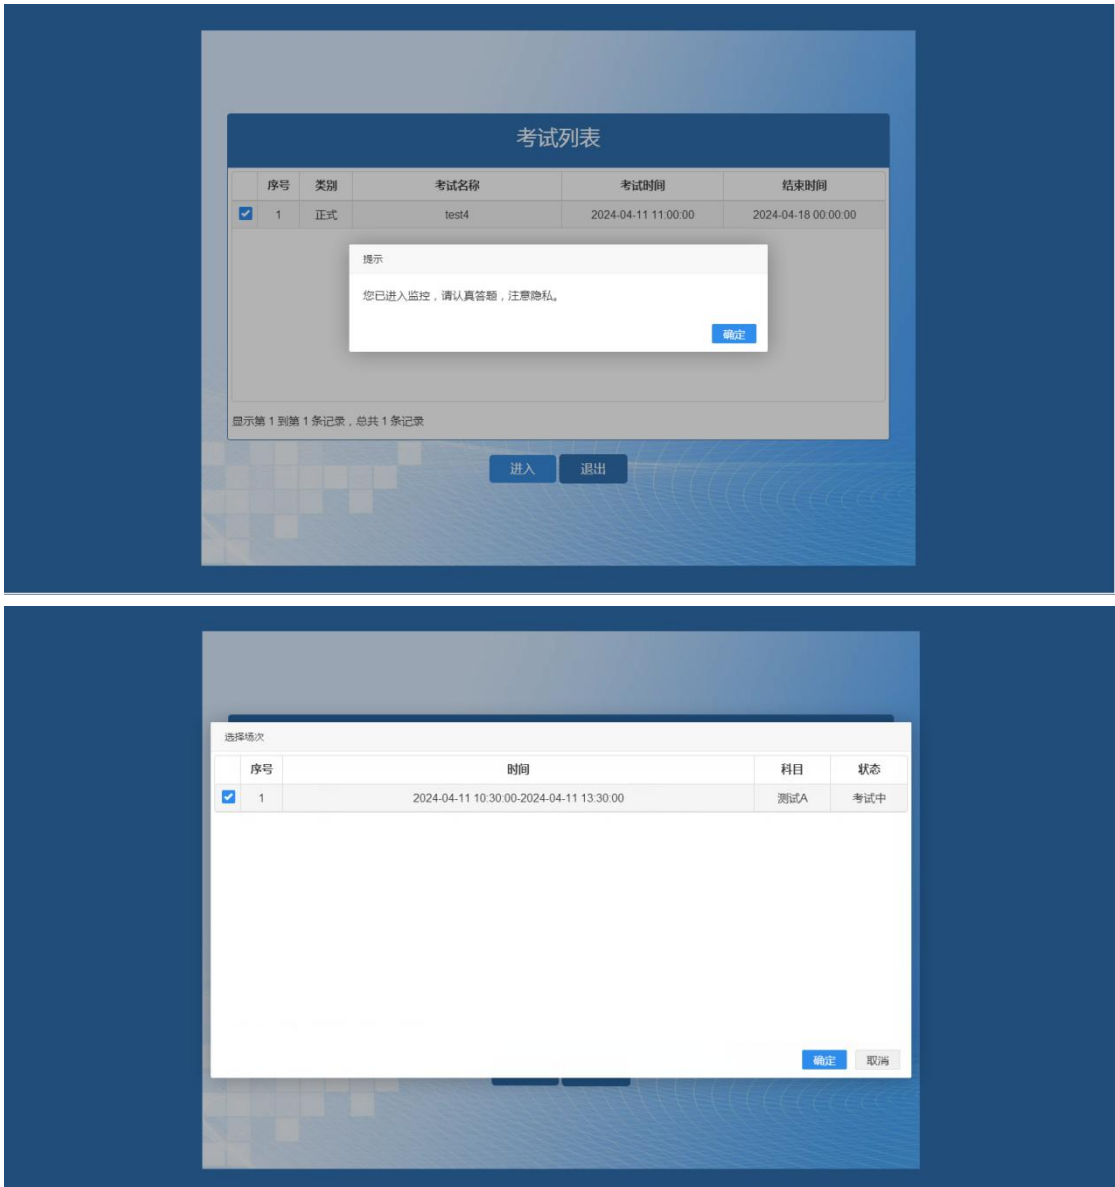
考试列表

| | 序号 | 类别 | 考试名称 | 考试时间 | 结束时间 |
|---|---|---|---|---|---|
| ☑ | 1 | 正式 | test4 | 2024-04-11 11:00:00 | 2024-04-18 00:00:00 |

提示

您已进入监控，请认真答题，注意隐私。

确定

显示第 1 到第 1 条记录，总共 1 条记录

进入 退出

选择场次

| | 序号 | 时间 | 科目 | 状态 |
|---|---|---|---|---|
| ☑ | 1 | 2024-04-11 10:30:00-2024-04-11 13:30:00 | 测试A | 考试中 |

确定 取消